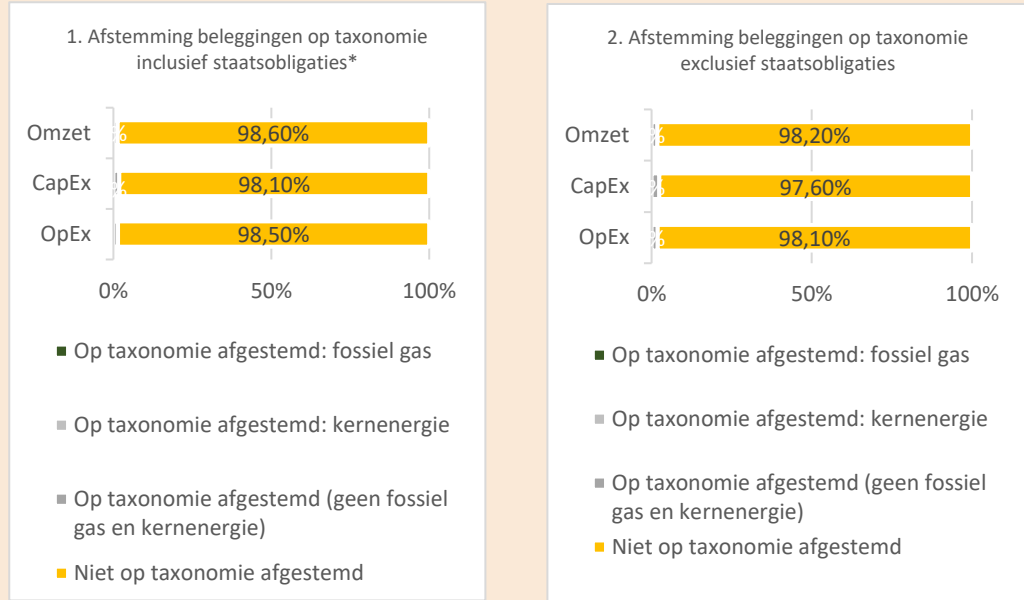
1. Afstemming beleggingen op taxonomie inclusief staatsobligaties*

Omzet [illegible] 98,60%
CapEx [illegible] 98,10%
OpEx 98,50%

0% 50% 100%

Op taxonomie afgestemd: fossiel gas

Op taxonomie afgestemd: kernenergie

Op taxonomie afgestemd (geen fossiel gas en kernenergie)

Niet op taxonomie afgestemd

2. Afstemming beleggingen op taxonomie exclusief staatsobligaties

Omzet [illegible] 98,20%
CapEx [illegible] 97,60%
OpEx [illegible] 98,10%

0% 50% 100%

Op taxonomie afgestemd: fossiel gas

Op taxonomie afgestemd: kernenergie

Op taxonomie afgestemd (geen fossiel gas en kernenergie)

Niet op taxonomie afgestemd